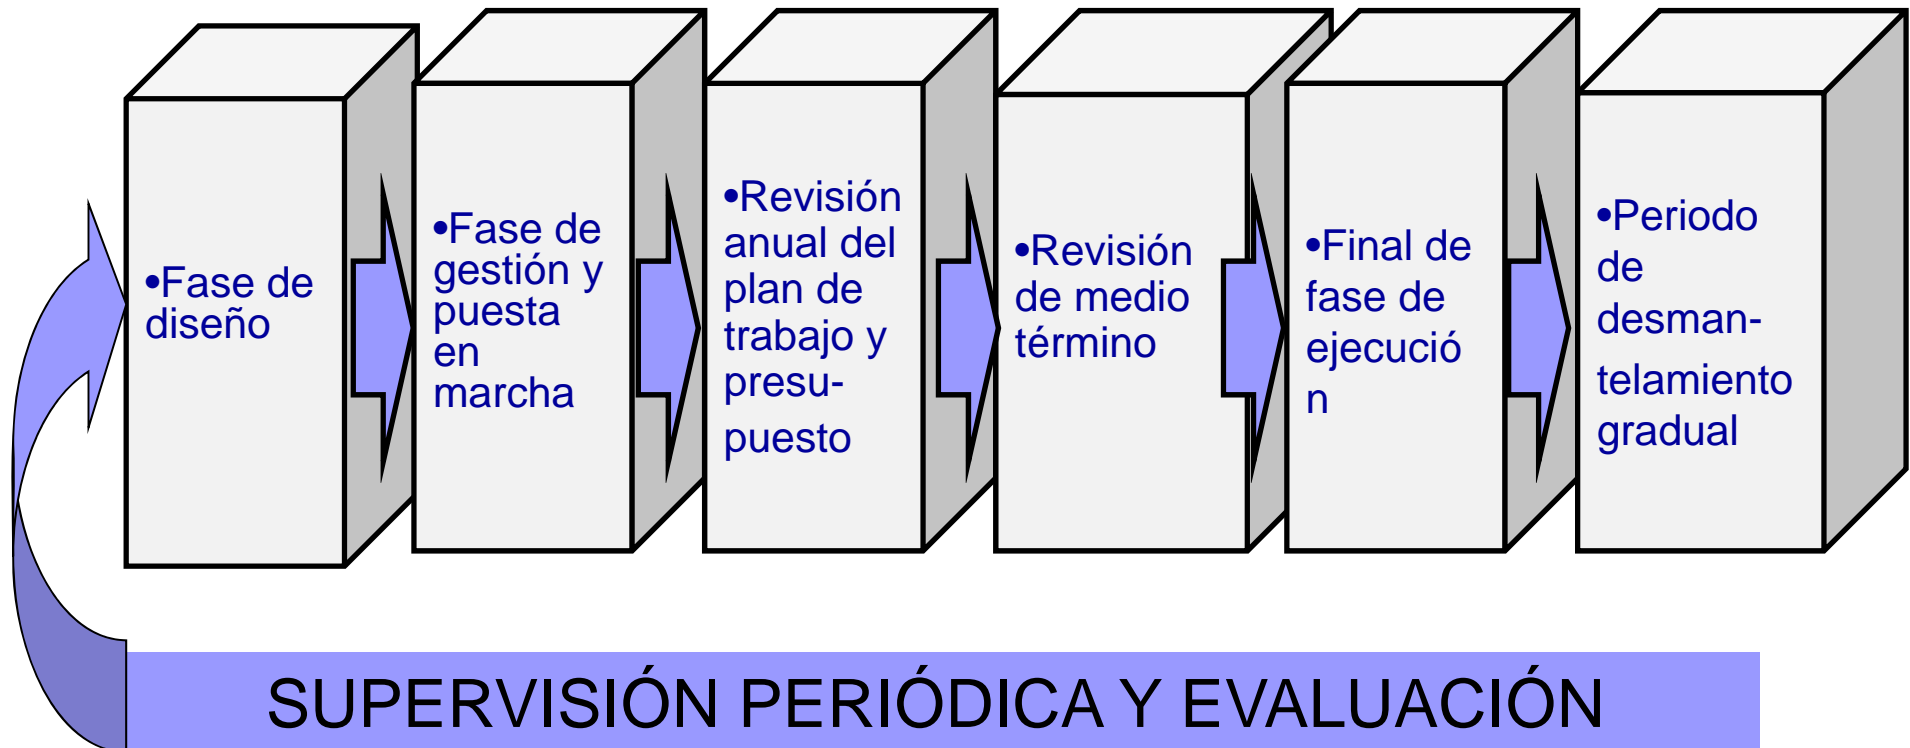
•Fase de diseño

•Fase de gestión y puesta en marcha

•Revisión anual del plan de trabajo y presu-puesto

•Revisión de medio término

•Final de fase de ejecució n

•Periodo de desman-telamiento gradual

SUPERVISIÓN PERIÓDICA Y EVALUACIÓN